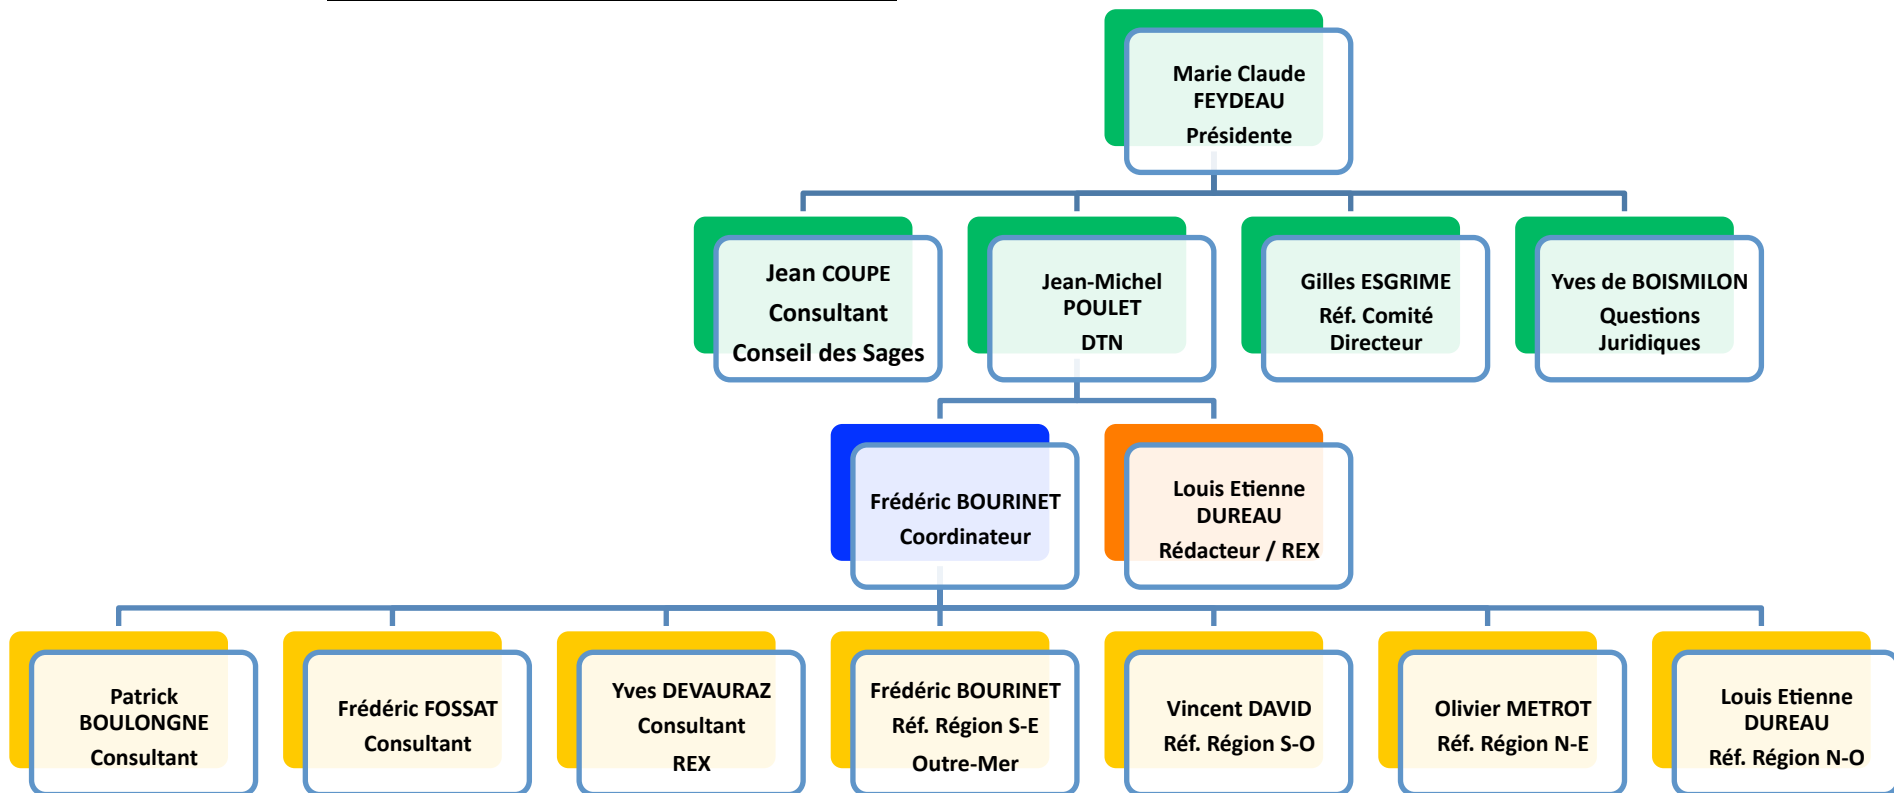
Marie Claude FEYDEAU
Présidente

Jean COUPE
Consultant
Conseil des Sages

Jean-Michel POULET
DTN

Gilles ESGRIME
Réf. Comité Directeur

Yves de BOISMILON
Questions Juridiques

Frédéric BOURINET
Coordinateur

Louis Etienne DUREAU
Rédacteur / REX

Patrick BOULONGNE
Consultant

Frédéric FOSSAT
Consultant

Yves DEVAURAZ
Consultant
REX

Frédéric BOURINET
Réf. Région S-E
Outre-Mer

Vincent DAVID
Réf. Région S-O

Olivier METROT
Réf. Région N-E

Louis Etienne DUREAU
Réf. Région N-O